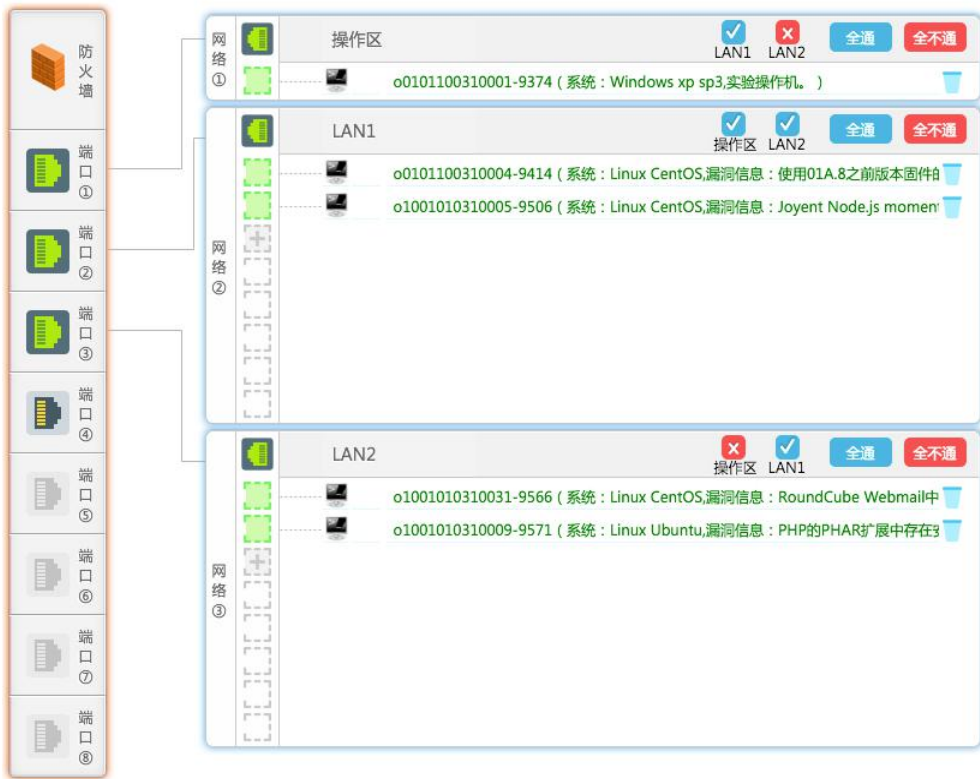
防火墙

端口①

端口②

端口③

端口④

端口⑤

端口⑥

端口⑦

端口⑧

网络①

操作区

LAN1 LAN2 全通 全不通

o0101100310001-9374（系统：Windows xp sp3,实验操作机。）

网络②

LAN1

操作区 LAN2 全通 全不通

o0101100310004-9414（系统：Linux CentOS,漏洞信息：使用01A.8之前版本固件的

o1001010310005-9506（系统：Linux CentOS,漏洞信息：Joyent Node.js moment

网络③

LAN2

操作区 LAN1 全通 全不通

o1001010310031-9566（系统：Linux CentOS,漏洞信息：RoundCube Webmail中

o1001010310009-9571（系统：Linux Ubuntu,漏洞信息：PHP的PHAR扩展中存在3